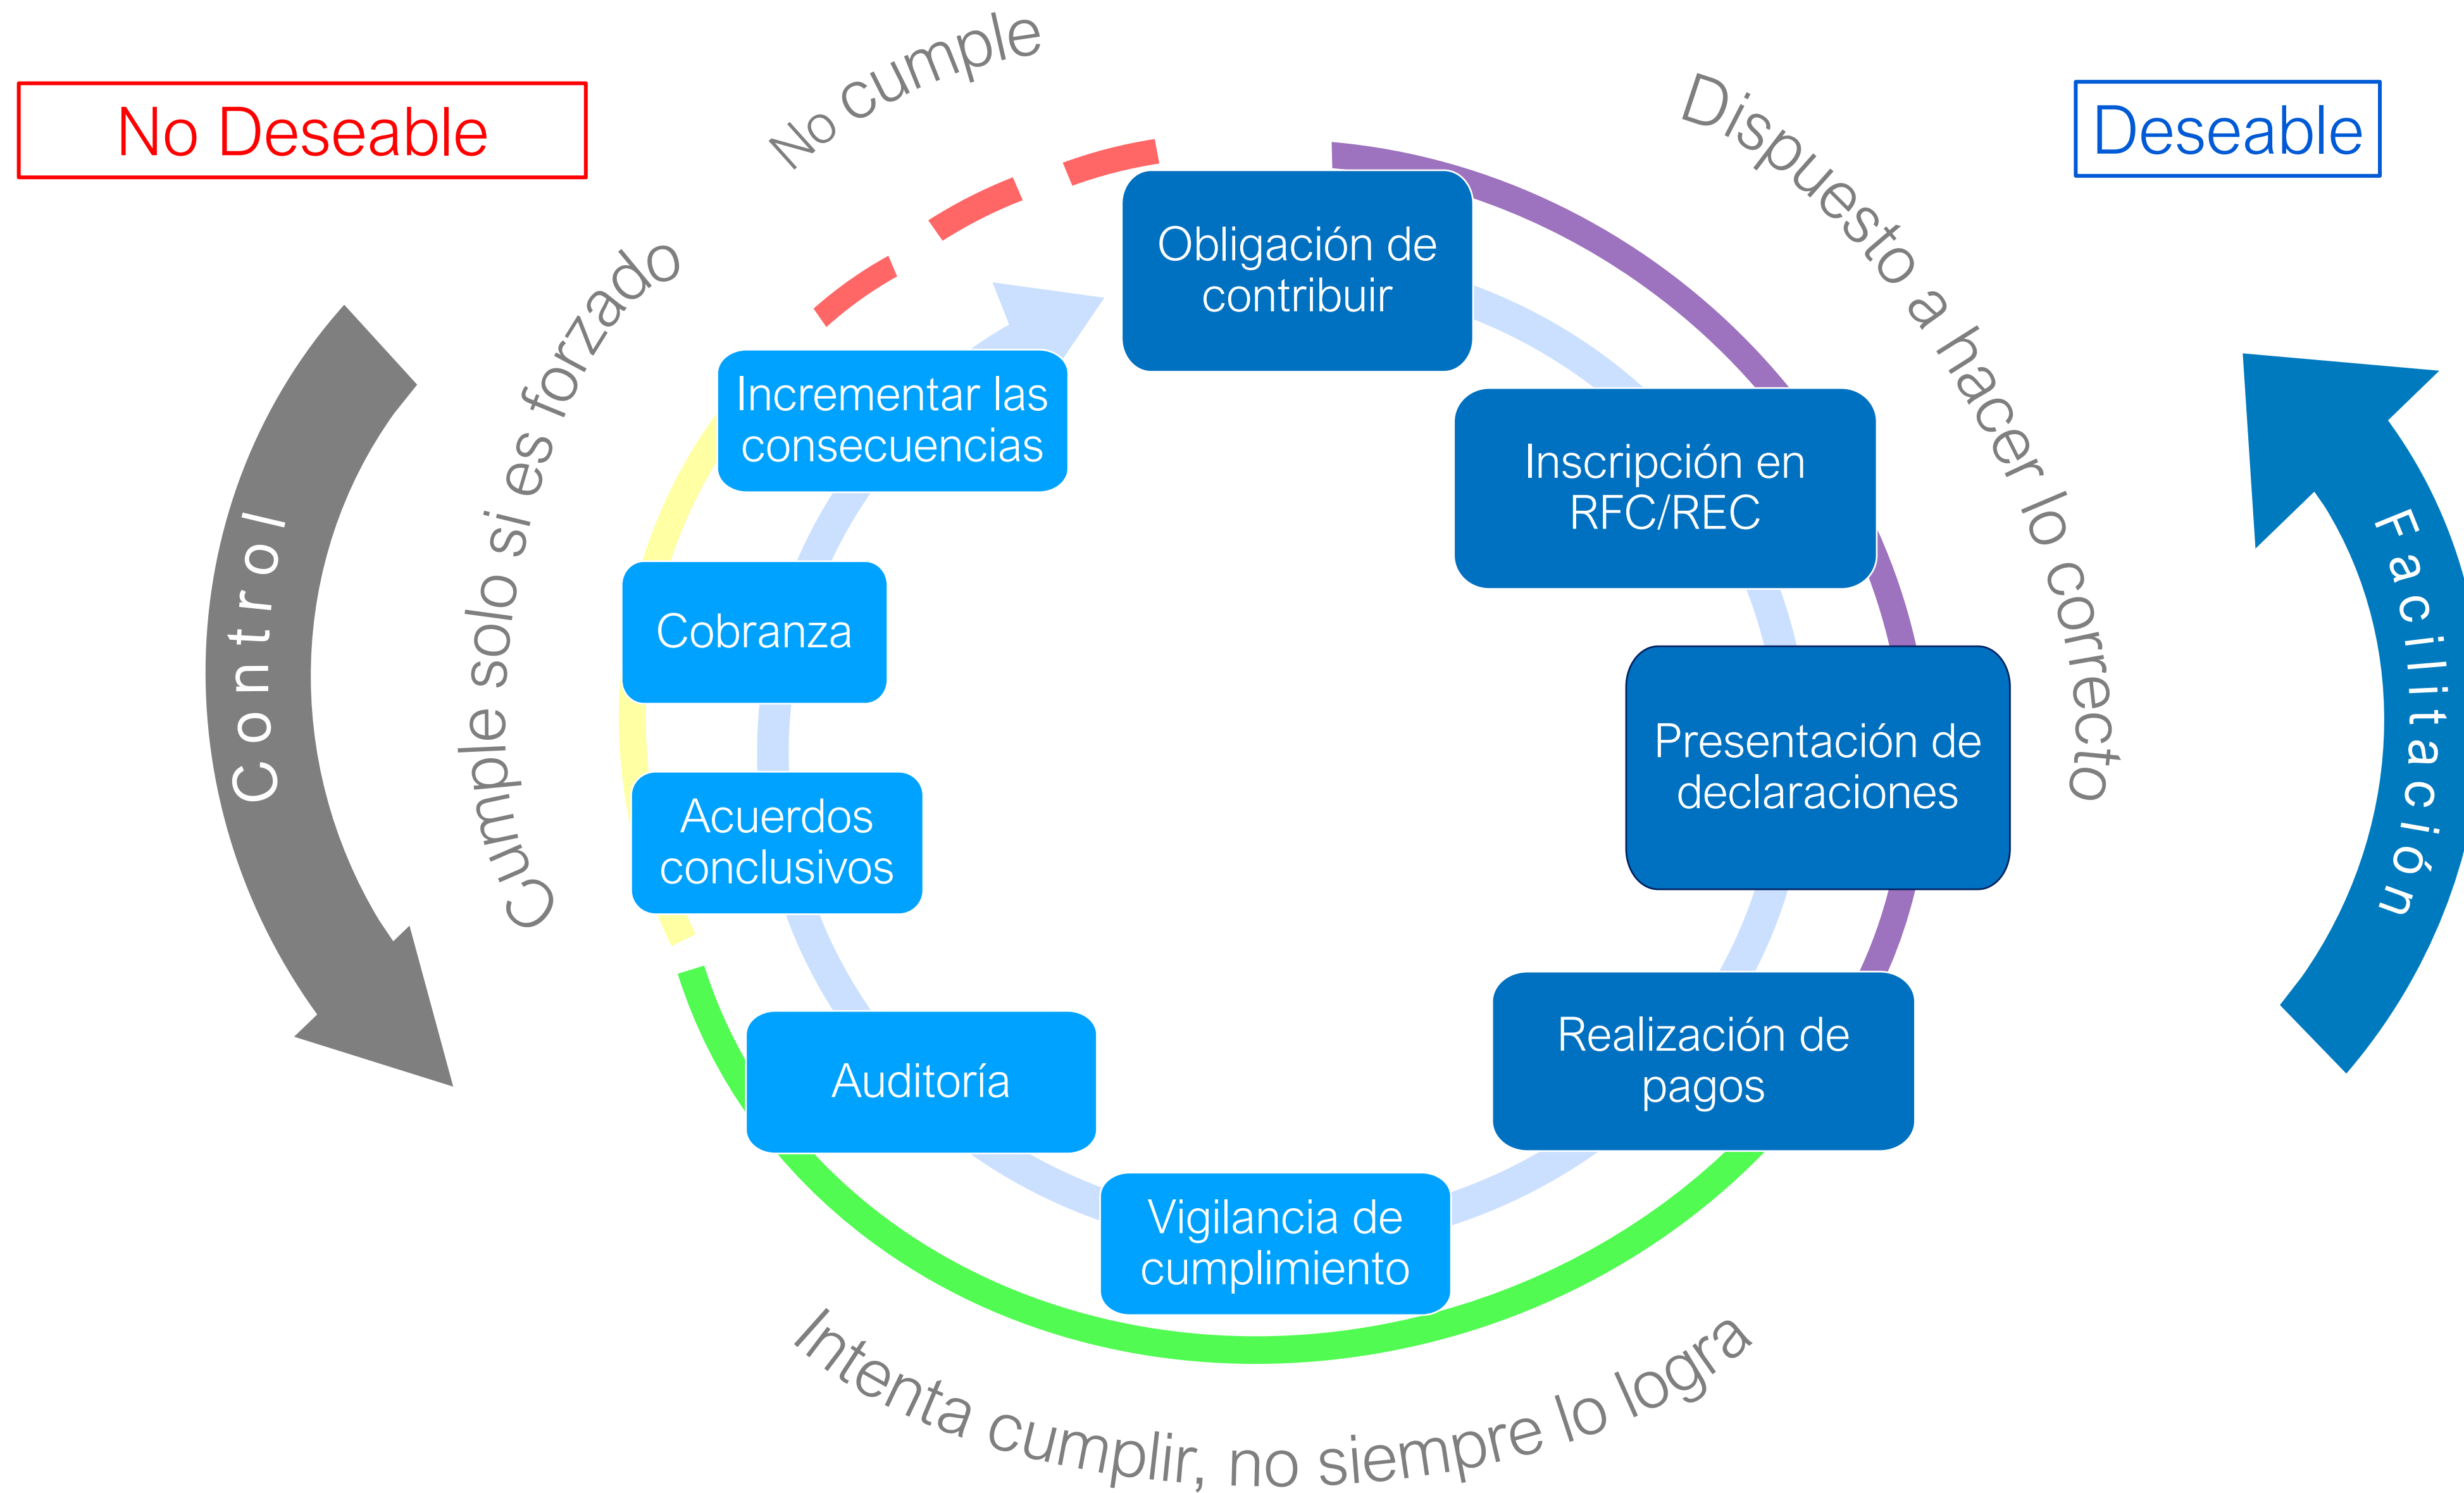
No Deseable

No cumple

Dispuesto a hacer lo correcto

Deseable

Control

Cumple solo si es forzado

Obligación de contribuir

Inscripción en RFC/REC

Presentación de declaraciones

Realización de pagos

Vigilancia de cumplimiento

Auditoría

Acuerdos conclusivos

Cobranza

Incrementar las consecuencias

Facilitación

Intenta cumplir, no siempre lo logra